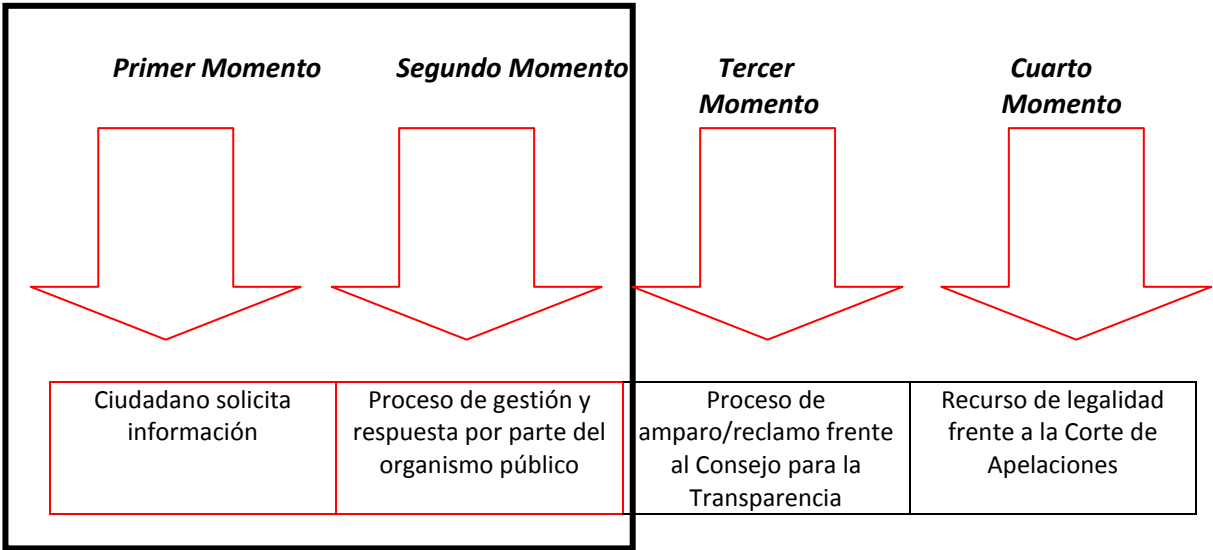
Primer Momento

Segundo Momento

Tercer Momento

Cuarto Momento

| Ciudadano solicita información | Proceso de gestión y respuesta por parte del organismo público | Proceso de amparo/reclamo frente al Consejo para la Transparencia | Recurso de legalidad frente a la Corte de Apelaciones |